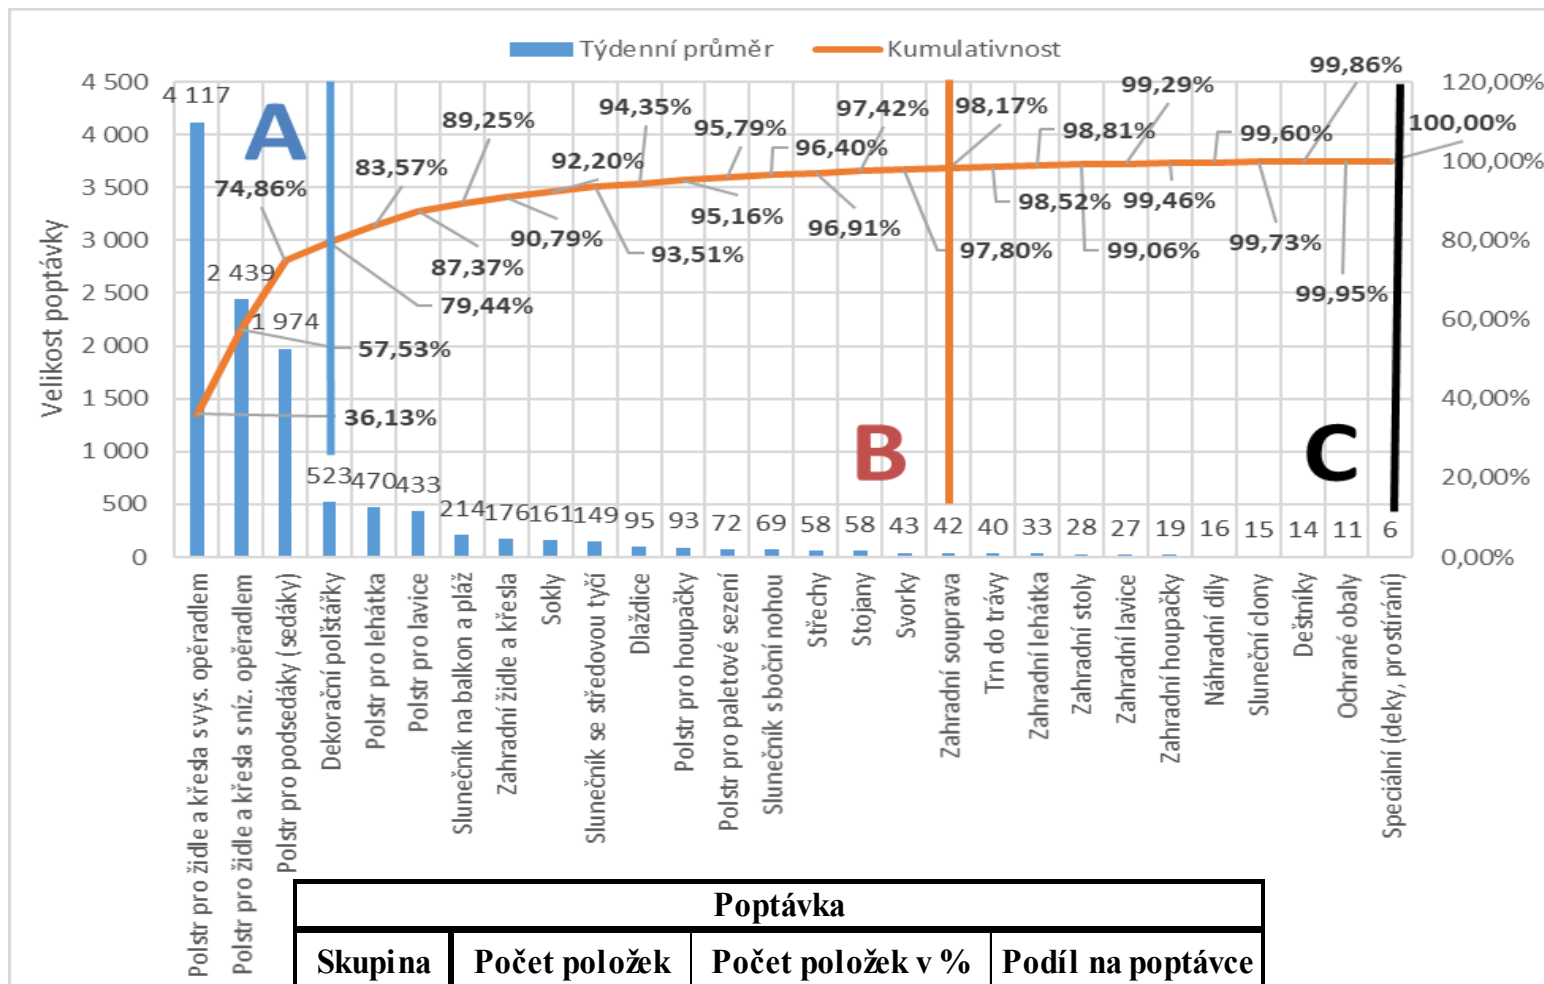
Týdenní průměr Kumulativnost

Velikost poptávky

4 500
4 000
3 500
3 000
2 500
2 000
1 500
1 000
500
0

120,00%
100,00%
80,00%
60,00%
40,00%
20,00%
0,00%

A B C

4 117, 2 439, 1 974, 523, 470, 433, 214, 176, 161, 149, 95, 93, 72, 69, 58, 58, 43, 42, 40, 33, 28, 27, 19, 16, 15, 14, 11, 6

36,13%, 57,53%, 74,86%, 79,44%, 83,57%, 87,37%, 89,25%, 90,79%, 92,20%, 93,51%, 94,35%, 95,16%, 95,79%, 96,40%, 96,91%, 97,42%, 97,80%, 98,17%, 98,52%, 98,81%, 99,06%, 99,29%, 99,46%, 99,60%, 99,73%, 99,86%, 99,95%, 100,00%

Polstr pro židle a křesla s vys. opěradlem
Polstr pro židle a křesla s níz. opěradlem
Polstr pro podsedáky (sedáky)
Dekorační polštářky
Polstr pro lehátka
Polstr pro lavice
Slunečník na balkon a pláž
Zahradní židle a křesla
Sokly
Slunečník se středovou tyčí
Dlaždice
Polstr pro houpačky
Polstr pro paletové sezení
Slunečník s boční nohou
Střechy
Stojany
Svorky
Zahradní souprava
Trn do trávy
Zahradní lehátka
Zahradní stoly
Zahradní lavice
Zahradní houpačky
Náhradní díly
Sluneční clony
Deštníky
Ochrané obaly
Speciální (deky, prostírání)

| Poptávka | | | |
|---|---|---|---|
| Skupina | Počet položek | Počet položek v % | Podíl na poptávce |